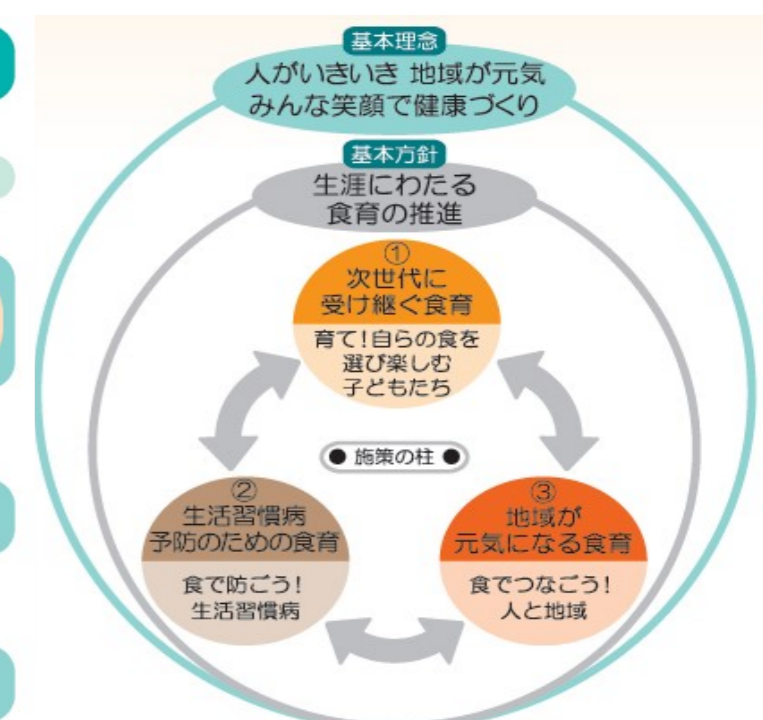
基本理念
人がいきいき 地域が元気
みんな笑顔で健康づくり

基本方針
生涯にわたる
食育の推進

①
次世代に
受け継ぐ食育
育て！自らの食を
選び楽しむ
子どもたち

● 施策の柱 ●

②
生活習慣病
予防のための食育
食で防ごう！
生活習慣病

③
地域が
元気になる食育
食でつなごう！
人と地域